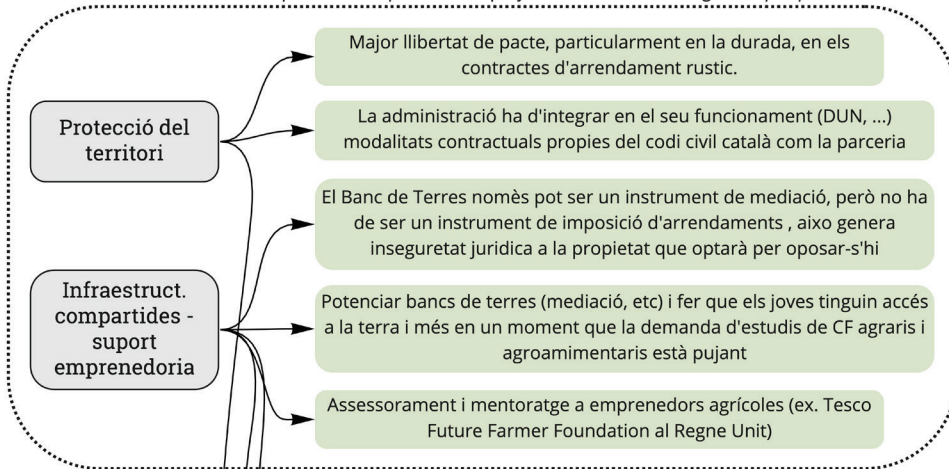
Protecció del territori

Infraestruct. compartides - suport emprenedoria

Major llibertat de pacte, particularment en la durada, en els contractes d'arrendament rustic.

La administració ha d'integrar en el seu funcionament (DUN, ...) modalitats contractuals propies del codi civil català com la parceria

El Banc de Terres només pot ser un instrument de mediació, però no ha de ser un instrument de imposició d'arrendaments , aixo genera inseguretat juridica a la propietat que optarà per oposar-s'hi

Potenciar bancs de terres (mediació, etc) i fer que els joves tinguin accés a la terra i més en un moment que la demanda d'estudis de CF agraris i agroamimentaris està pujant

Assessorament i mentoratge a emprenedors agrícoles (ex. Tesco Future Farmer Foundation al Regne Unit)